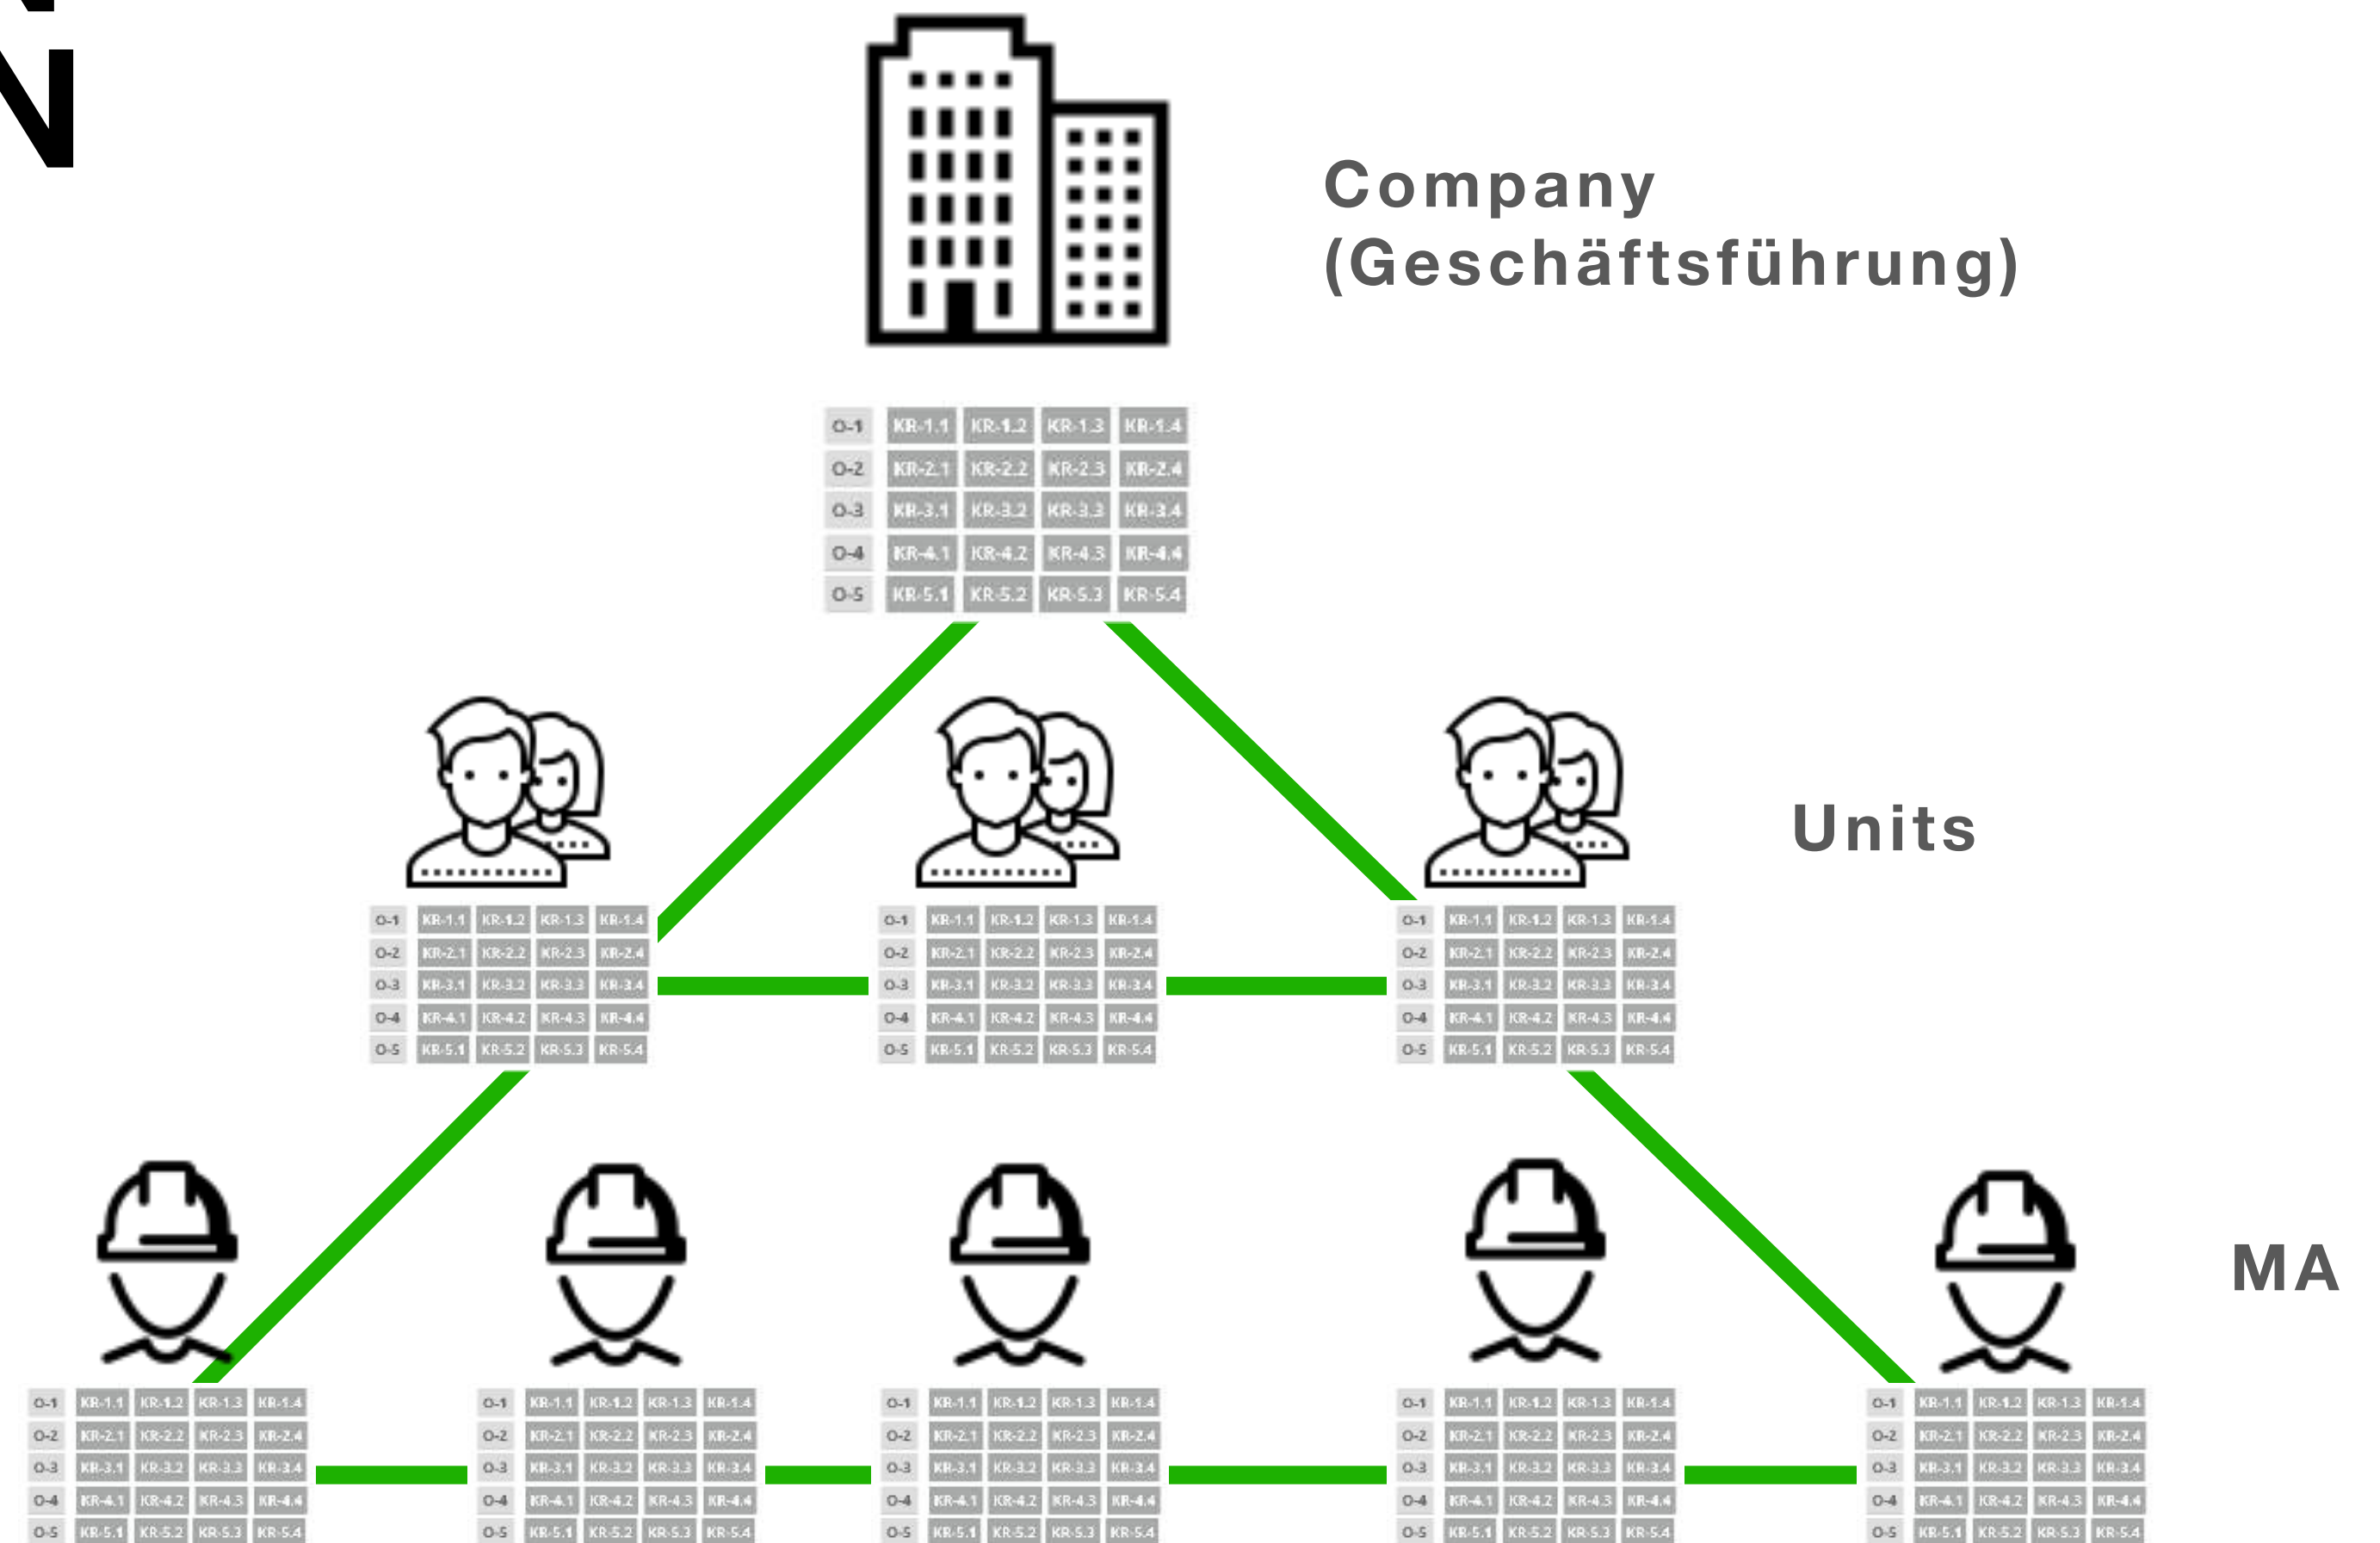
N

Company
(Geschäftsführung)

| O-1 | KR-1.1 | KR-1.2 | KR-1.3 | KR-1.4 |
|---|---|---|---|---|
| O-2 | KR-2.1 | KR-2.2 | KR-2.3 | KR-2.4 |
| O-3 | KR-3.1 | KR-3.2 | KR-3.3 | KR-3.4 |
| O-4 | KR-4.1 | KR-4.2 | KR-4.3 | KR-4.4 |
| O-5 | KR-5.1 | KR-5.2 | KR-5.3 | KR-5.4 |

Units

| O-1 | KR-1.1 | KR-1.2 | KR-1.3 | KR-1.4 |
|---|---|---|---|---|
| O-2 | KR-2.1 | KR-2.2 | KR-2.3 | KR-2.4 |
| O-3 | KR-3.1 | KR-3.2 | KR-3.3 | KR-3.4 |
| O-4 | KR-4.1 | KR-4.2 | KR-4.3 | KR-4.4 |
| O-5 | KR-5.1 | KR-5.2 | KR-5.3 | KR-5.4 |

| O-1 | KR-1.1 | KR-1.2 | KR-1.3 | KR-1.4 |
|---|---|---|---|---|
| O-2 | KR-2.1 | KR-2.2 | KR-2.3 | KR-2.4 |
| O-3 | KR-3.1 | KR-3.2 | KR-3.3 | KR-3.4 |
| O-4 | KR-4.1 | KR-4.2 | KR-4.3 | KR-4.4 |
| O-5 | KR-5.1 | KR-5.2 | KR-5.3 | KR-5.4 |

| O-1 | KR-1.1 | KR-1.2 | KR-1.3 | KR-1.4 |
|---|---|---|---|---|
| O-2 | KR-2.1 | KR-2.2 | KR-2.3 | KR-2.4 |
| O-3 | KR-3.1 | KR-3.2 | KR-3.3 | KR-3.4 |
| O-4 | KR-4.1 | KR-4.2 | KR-4.3 | KR-4.4 |
| O-5 | KR-5.1 | KR-5.2 | KR-5.3 | KR-5.4 |

MA

| O-1 | KR-1.1 | KR-1.2 | KR-1.3 | KR-1.4 |
|---|---|---|---|---|
| O-2 | KR-2.1 | KR-2.2 | KR-2.3 | KR-2.4 |
| O-3 | KR-3.1 | KR-3.2 | KR-3.3 | KR-3.4 |
| O-4 | KR-4.1 | KR-4.2 | KR-4.3 | KR-4.4 |
| O-5 | KR-5.1 | KR-5.2 | KR-5.3 | KR-5.4 |

| O-1 | KR-1.1 | KR-1.2 | KR-1.3 | KR-1.4 |
|---|---|---|---|---|
| O-2 | KR-2.1 | KR-2.2 | KR-2.3 | KR-2.4 |
| O-3 | KR-3.1 | KR-3.2 | KR-3.3 | KR-3.4 |
| O-4 | KR-4.1 | KR-4.2 | KR-4.3 | KR-4.4 |
| O-5 | KR-5.1 | KR-5.2 | KR-5.3 | KR-5.4 |

| O-1 | KR-1.1 | KR-1.2 | KR-1.3 | KR-1.4 |
|---|---|---|---|---|
| O-2 | KR-2.1 | KR-2.2 | KR-2.3 | KR-2.4 |
| O-3 | KR-3.1 | KR-3.2 | KR-3.3 | KR-3.4 |
| O-4 | KR-4.1 | KR-4.2 | KR-4.3 | KR-4.4 |
| O-5 | KR-5.1 | KR-5.2 | KR-5.3 | KR-5.4 |

| O-1 | KR-1.1 | KR-1.2 | KR-1.3 | KR-1.4 |
|---|---|---|---|---|
| O-2 | KR-2.1 | KR-2.2 | KR-2.3 | KR-2.4 |
| O-3 | KR-3.1 | KR-3.2 | KR-3.3 | KR-3.4 |
| O-4 | KR-4.1 | KR-4.2 | KR-4.3 | KR-4.4 |
| O-5 | KR-5.1 | KR-5.2 | KR-5.3 | KR-5.4 |

| O-1 | KR-1.1 | KR-1.2 | KR-1.3 | KR-1.4 |
|---|---|---|---|---|
| O-2 | KR-2.1 | KR-2.2 | KR-2.3 | KR-2.4 |
| O-3 | KR-3.1 | KR-3.2 | KR-3.3 | KR-3.4 |
| O-4 | KR-4.1 | KR-4.2 | KR-4.3 | KR-4.4 |
| O-5 | KR-5.1 | KR-5.2 | KR-5.3 | KR-5.4 |